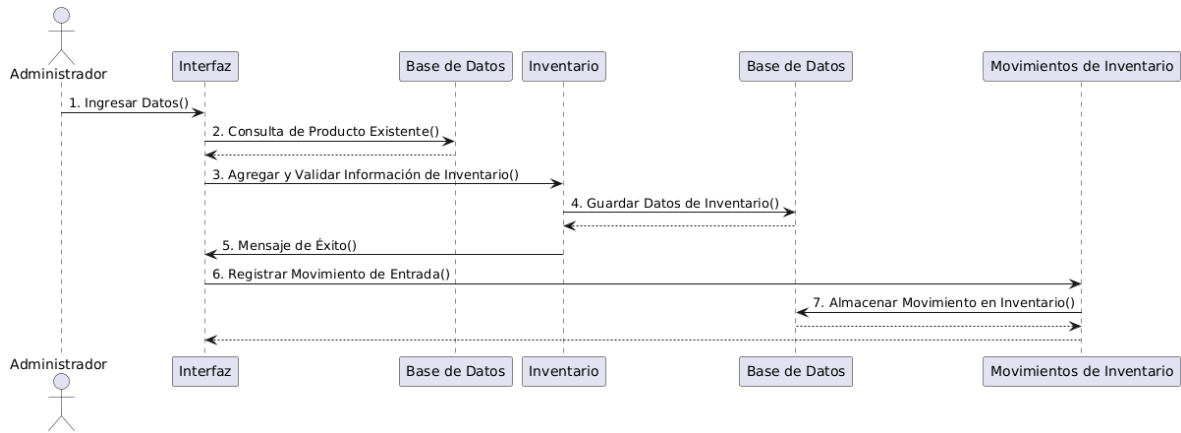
Administrador

Interfaz

Base de Datos

Inventario

Base de Datos

Movimientos de Inventario

1. Ingresar Datos()

2. Consulta de Producto Existente()

3. Agregar y Validar Información de Inventario()

4. Guardar Datos de Inventario()

5. Mensaje de Éxito()

6. Registrar Movimiento de Entrada()

7. Almacenar Movimiento en Inventario()

Administrador

Interfaz

Base de Datos

Inventario

Base de Datos

Movimientos de Inventario